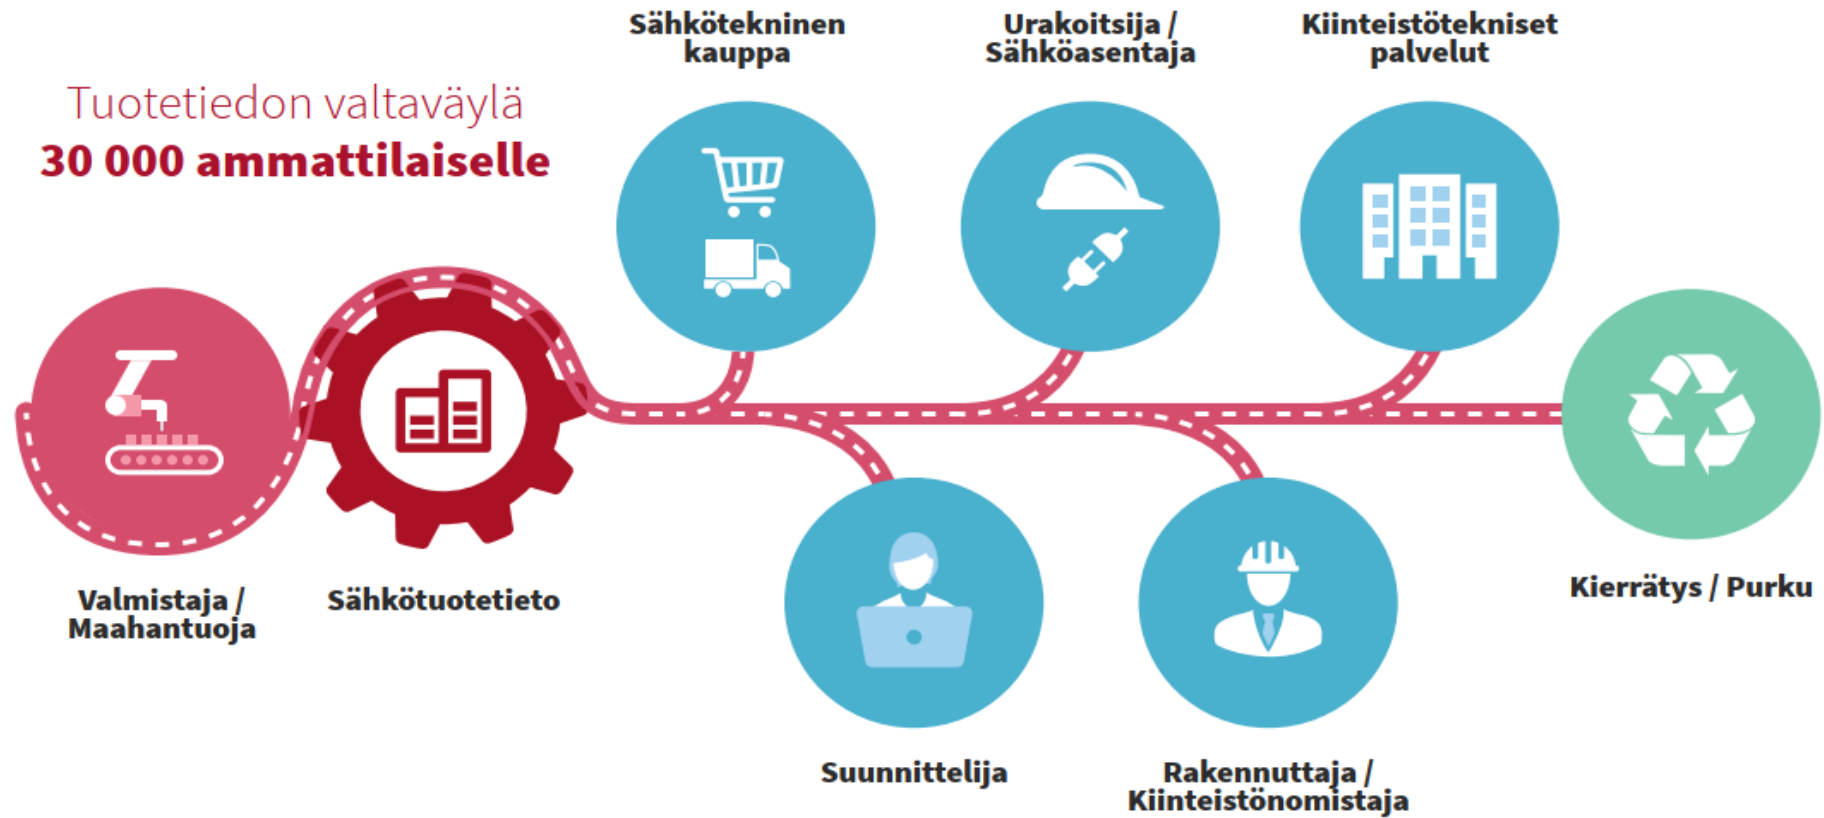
Tuotetiedon valtaväylä
30 000 ammattilaiselle

Sähkötekninen kauppa

Urakoitsija / Sähköasentaja

Kiinteistötekniset palvelut

Valmistaja / Maahantuoja

Sähkötuotetieto

Suunnittelija

Rakennuttaja / Kiinteistönomistaja

Kierrätys / Purku